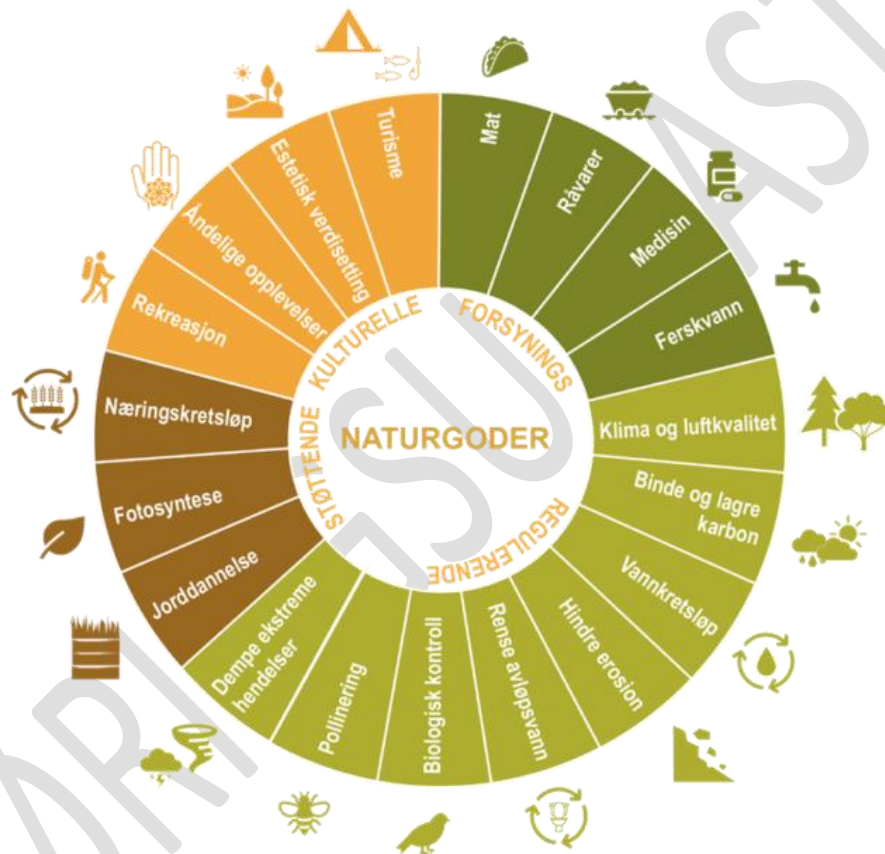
NATURGODER

FORSYNINGS
Mat
Råvarer
Medisin
Ferskvann

REGULERENDE
Klima og luftkvalitet
Binde og lagre karbon
Vannkretsløp
Hindre erosion
Rense avløpsvann
Biologisk kontroll
Pollinering
Dempe ekstreme hendelser

STØTTENDE
Jorddannelse
Fotosyntese
Næringskretsløp

KULTURELLE
Rekreasjon
Åndelige opplevelser
Estetisk verdisetting
Turisme